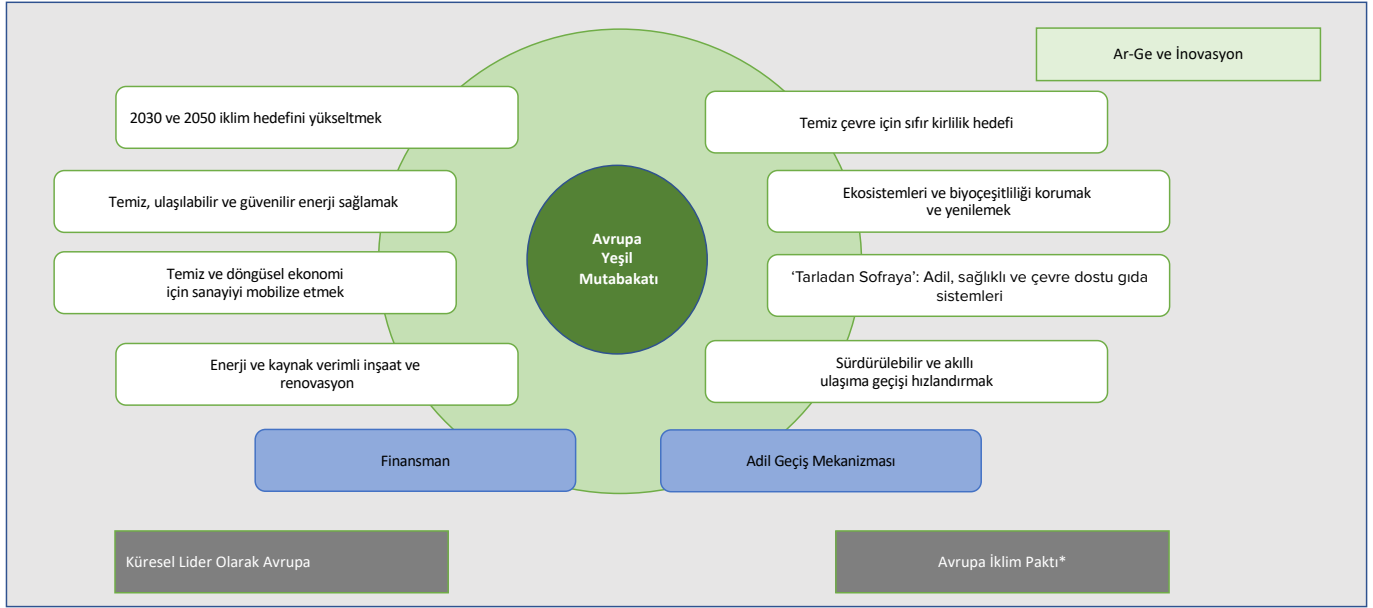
Ar-Ge ve İnovasyon

2030 ve 2050 iklim hedefini yükseltmek

Temiz çevre için sıfır kirlilik hedefi

Temiz, ulaşılabilir ve güvenilir enerji sağlamak

Ekosistemleri ve biyoçeşitliliği korumak ve yenilemek

Avrupa Yeşil Mutabakatı

Temiz ve döngüsel ekonomi için sanayiyi mobilize etmek

'Tarladan Sofraya': Adil, sağlıklı ve çevre dostu gıda sistemleri

Enerji ve kaynak verimli inşaat ve renovasyon

Sürdürülebilir ve akıllı ulaşıma geçişi hızlandırmak

Finansman

Adil Geçiş Mekanizması

Küresel Lider Olarak Avrupa

Avrupa İklim Paktı*